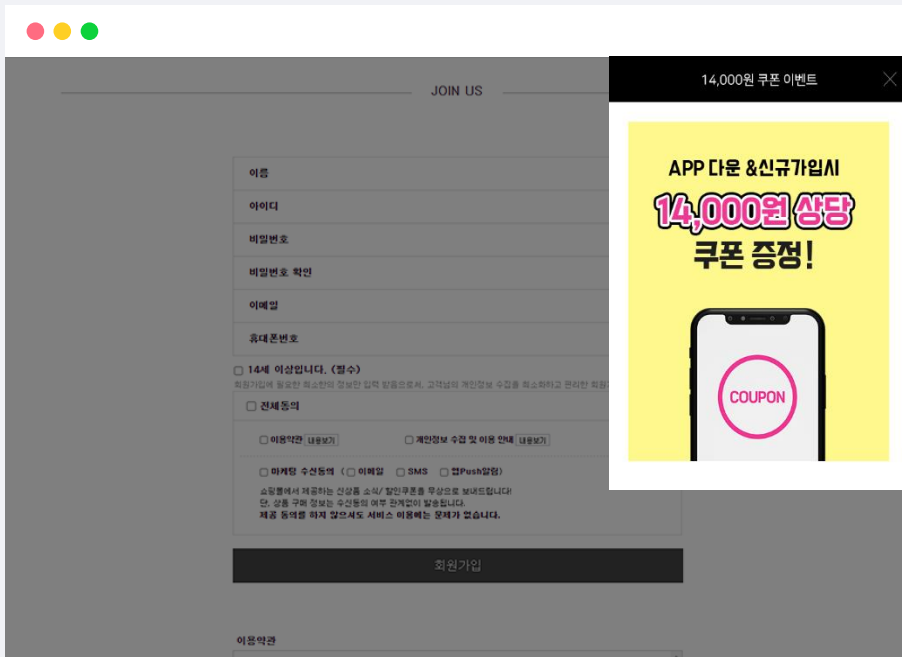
JOIN US

이름

아이디

비밀번호

비밀번호 확인

이메일

휴대폰번호

☐ 14세 이상입니다. (필수)

회원가입에 필요한 최소한의 정보만 입력 받음으로써, 고객님의 개인정보 수집을 최소화하고 편리한 회원 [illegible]

☐ 전체동의

☐ 이용약관 내용보기

☐ 개인정보 수집 및 이용 안내 내용보기

☐ 마케팅 수신동의 ( ☐ 이메일 ☐ SMS ☐ 앱Push알림)

쇼핑몰에서 제공하는 신상품 소식/ 할인쿠폰을 무상으로 보내드립니다!
단, 상품 구매 정보는 수신동의 여부 관계없이 발송됩니다.
제공 동의를 하지 않으셔도 서비스 이용에는 문제가 없습니다.

회원가입

이용약관

14,000원 쿠폰 이벤트

APP 다운 &신규가입시
14,000원 상당
쿠폰 증정!

COUPON